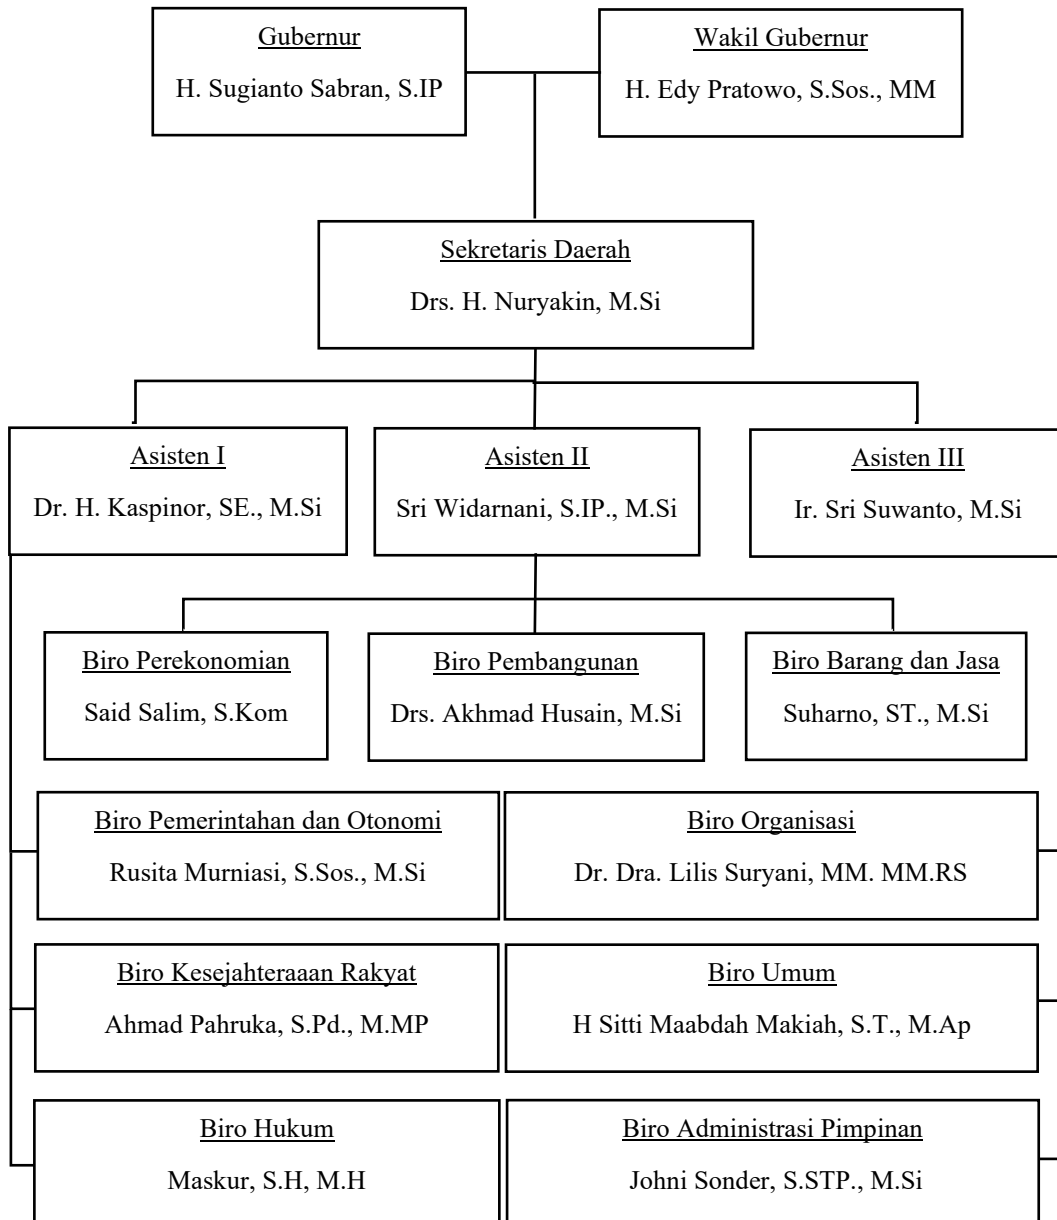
Gubernur
H. Sugianto Sabran, S.IP

Wakil Gubernur
H. Edy Pratowo, S.Sos., MM

Sekretaris Daerah
Drs. H. Nuryakin, M.Si

Asisten I
Dr. H. Kaspinor, SE., M.Si

Asisten II
Sri Widarnani, S.IP., M.Si

Asisten III
Ir. Sri Suwanto, M.Si

Biro Perekonomian
Said Salim, S.Kom

Biro Pembangunan
Drs. Akhmad Husain, M.Si

Biro Barang dan Jasa
Suharno, ST., M.Si

Biro Pemerintahan dan Otonomi
Rusita Murniasi, S.Sos., M.Si

Biro Organisasi
Dr. Dra. Lilis Suryani, MM. MM.RS

Biro Kesejahteraaan Rakyat
Ahmad Pahruka, S.Pd., M.MP

Biro Umum
H Sitti Maabdah Makiah, S.T., M.Ap

Biro Hukum
Maskur, S.H, M.H

Biro Administrasi Pimpinan
Johni Sonder, S.STP., M.Si